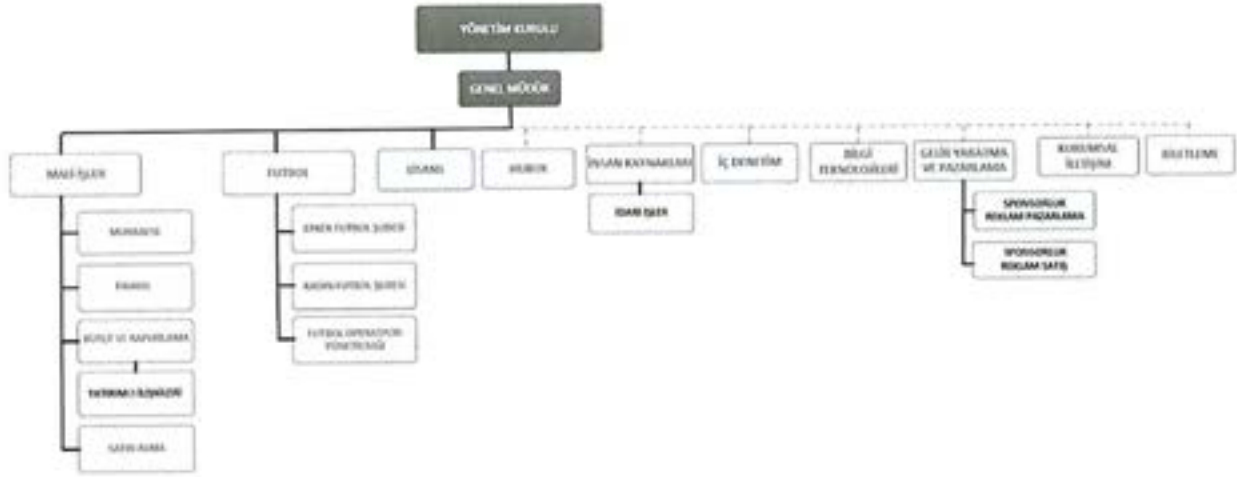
YÖNETİM KURULU

GENEL MÜDÜR

MALİ İŞLER

MUHASEBE

FİNANS

BÜTÇE VE RAPORLAMA

YATIRIMCI İLİŞKİLERİ

SATIN ALMA

FUTBOL

ERKEK FUTBOL ŞUBESİ

KADIN FUTBOL ŞUBESİ

FUTBOL OPERASYON YÖNETİMİ

LİSANS

HUKUK

İNSAN KAYNAKLARI

İDARİ İŞLER

İÇ DENETİM

BİLGİ TEKNOLOJİLERİ

GELİR YARATMA VE PAZARLAMA

SPONSORLUK REKLAM PAZARLAMA

SPONSORLUK REKLAM SATIŞ

KURUMSAL İLETİŞİM

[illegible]